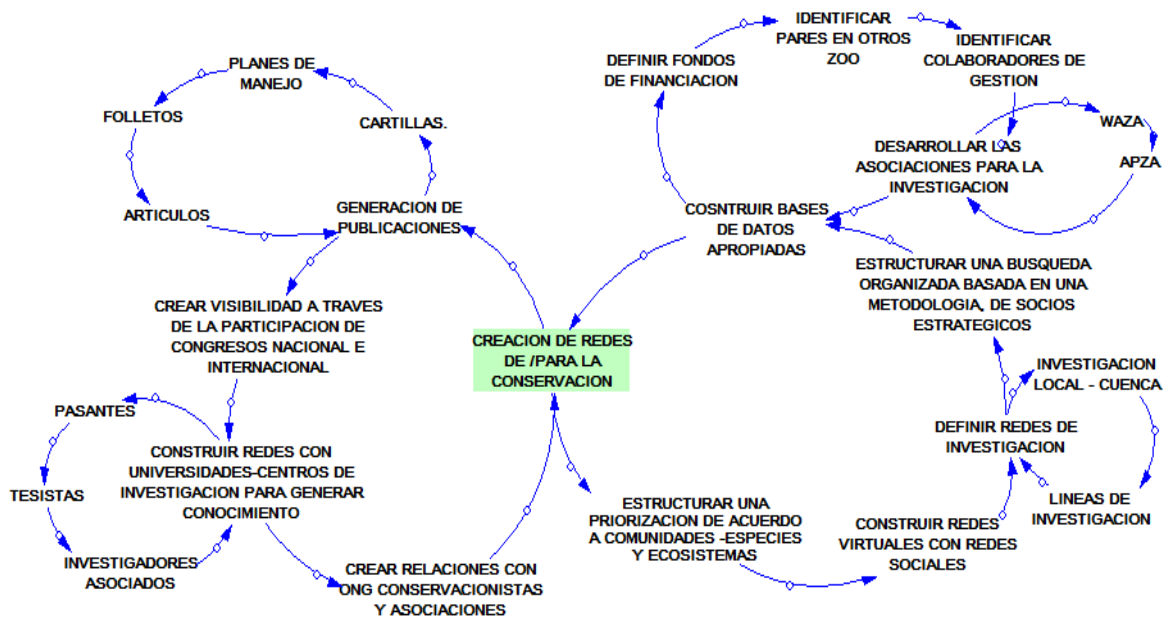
IDENTIFICAR PARES EN OTROS ZOO

IDENTIFICAR COLABORADORES DE GESTION

DEFINIR FONDOS DE FINANCIACION

PLANES DE MANEJO

FOLLETOS

CARTILLAS.

WAZA

APZA

DESARROLLAR LAS ASOCIACIONES PARA LA INVESTIGACION

ARTICULOS

GENERACION DE PUBLICACIONES

COSNTRUIR BASES DE DATOS APROPIADAS

ESTRUCTURAR UNA BUSQUEDA ORGANIZADA BASADA EN UNA METODOLOGIA, DE SOCIOS ESTRATEGICOS

CREAR VISIBILIDAD A TRAVES DE LA PARTICIPACION DE CONGRESOS NACIONAL E INTERNACIONAL

CREACION DE REDES DE /PARA LA CONSERVACION

INVESTIGACION LOCAL - CUENCA

PASANTES

DEFINIR REDES DE INVESTIGACION

CONSTRUIR REDES CON UNIVERSIDADES-CENTROS DE INVESTIGACION PARA GENERAR CONOCIMIENTO

TESISTAS

LINEAS DE INVESTIGACION

ESTRUCTURAR UNA PRIORIZACION DE ACUERDO A COMUNIDADES -ESPECIES Y ECOSISTEMAS

CONSTRUIR REDES VIRTUALES CON REDES SOCIALES

INVESTIGADORES ASOCIADOS

CREAR RELACIONES CON ONG CONSERVACIONISTAS Y ASOCIACIONES